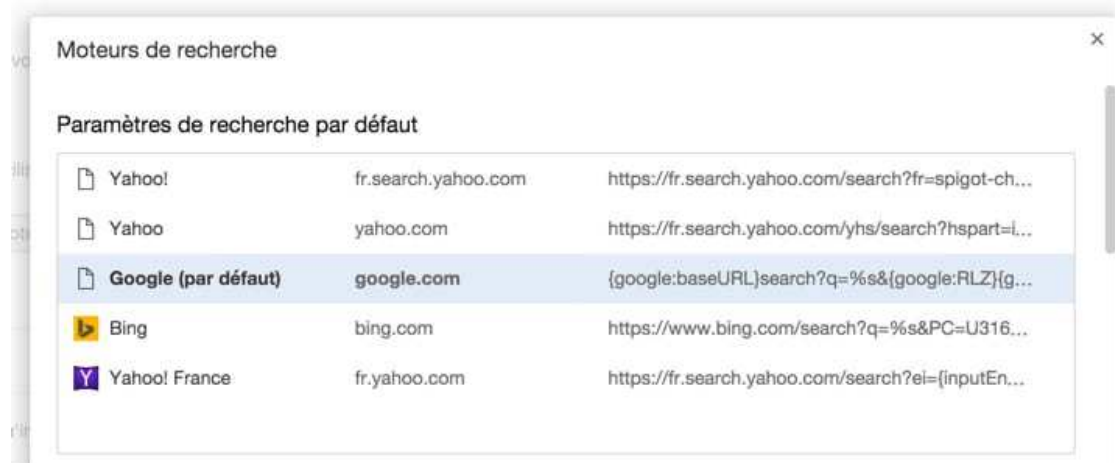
Moteurs de recherche

×

Paramètres de recherche par défaut

| | | |
|---|---|---|
| Yahoo! | fr.search.yahoo.com | https://fr.search.yahoo.com/search?fr=spigot-ch... |
| Yahoo | yahoo.com | https://fr.search.yahoo.com/yhs/search?hspart=i... |
| **Google (par défaut)** | **google.com** | {google:baseURL}search?q=%s&{google:RLZ}{g... |
| Bing | bing.com | https://www.bing.com/search?q=%s&PC=U316... |
| Yahoo! France | fr.yahoo.com | https://fr.search.yahoo.com/search?ei={inputEn... |